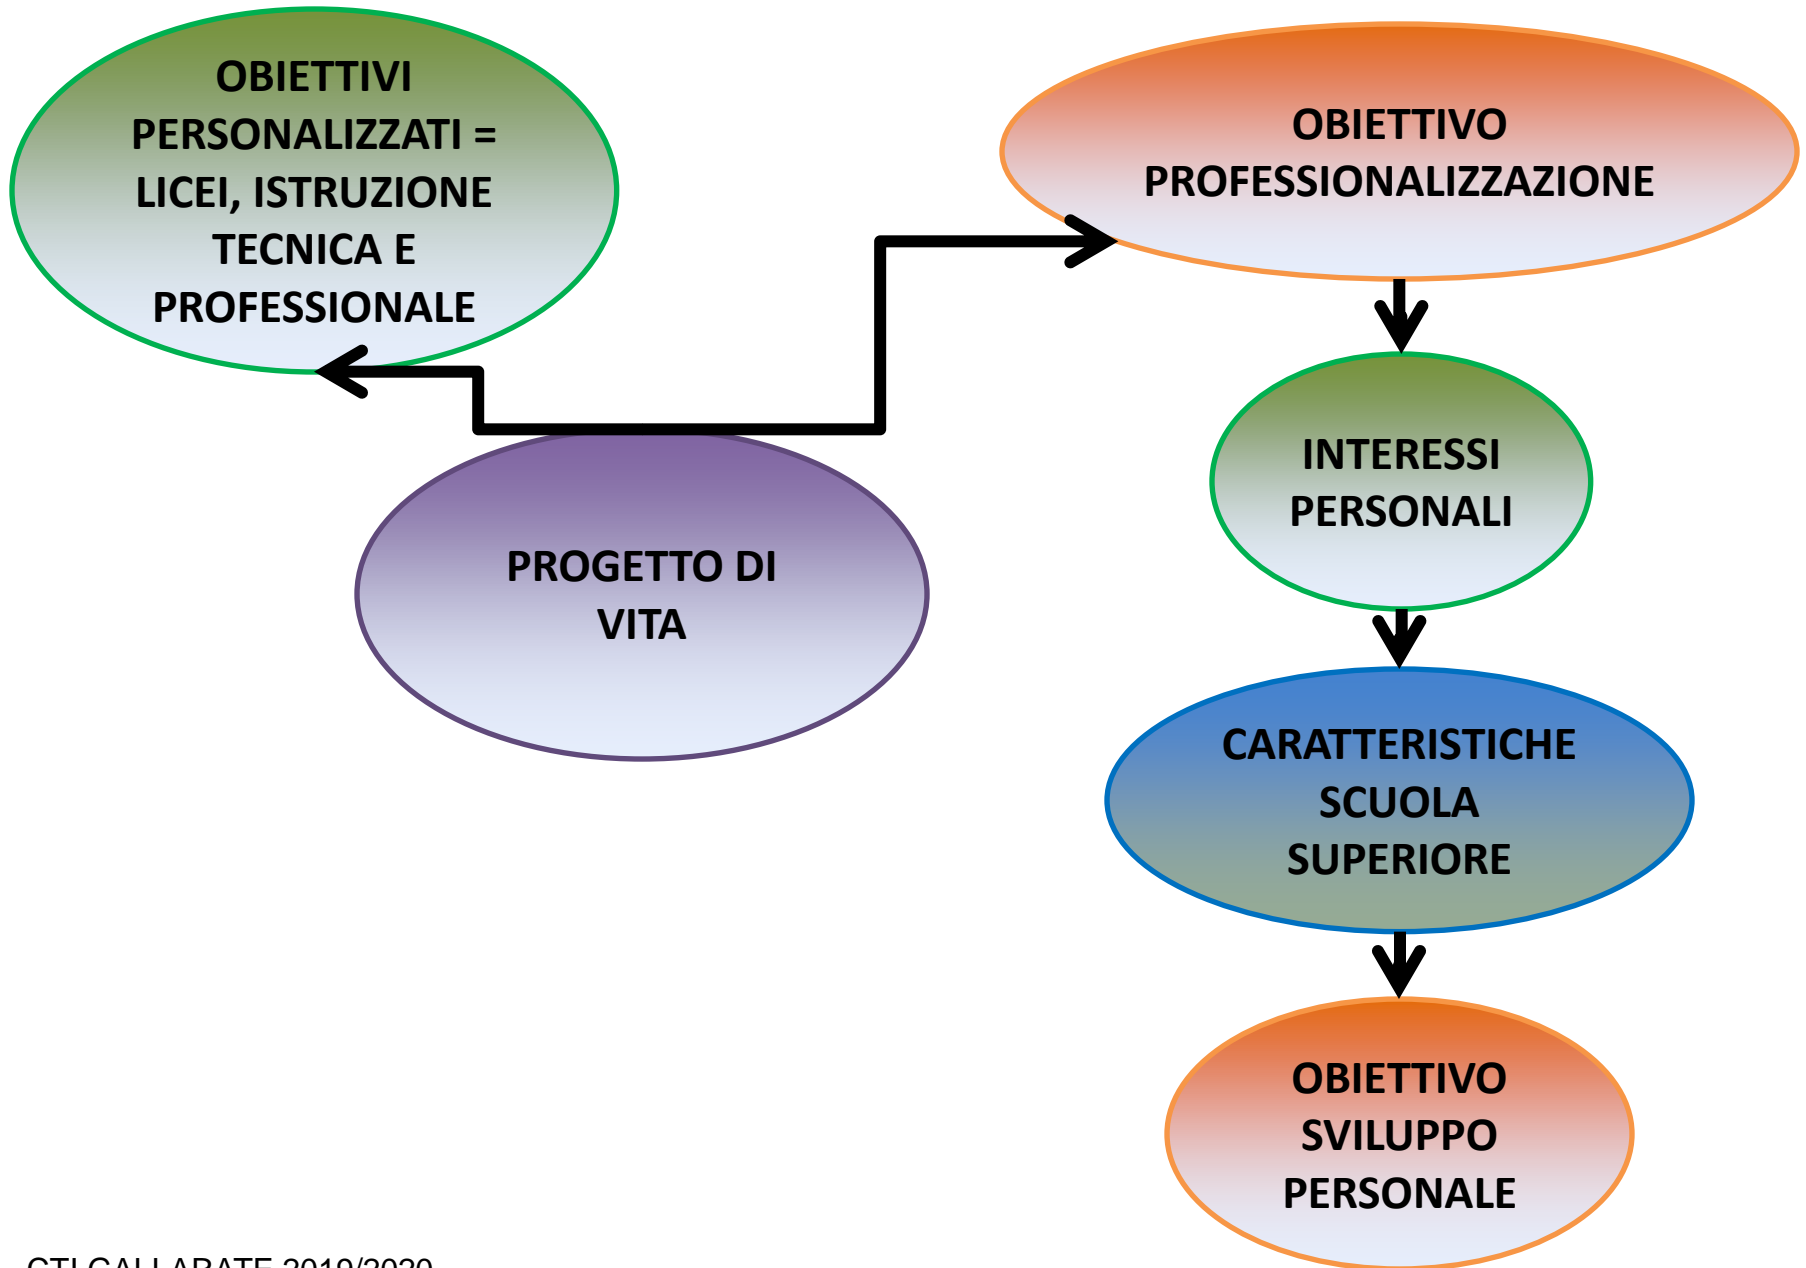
OBIETTIVI PERSONALIZZATI = LICEI, ISTRUZIONE TECNICA E PROFESSIONALE

OBIETTIVO PROFESSIONALIZZAZIONE

PROGETTO DI VITA

INTERESSI PERSONALI

CARATTERISTICHE SCUOLA SUPERIORE

OBIETTIVO SVILUPPO PERSONALE

CTI GALLARATE 2019/2020